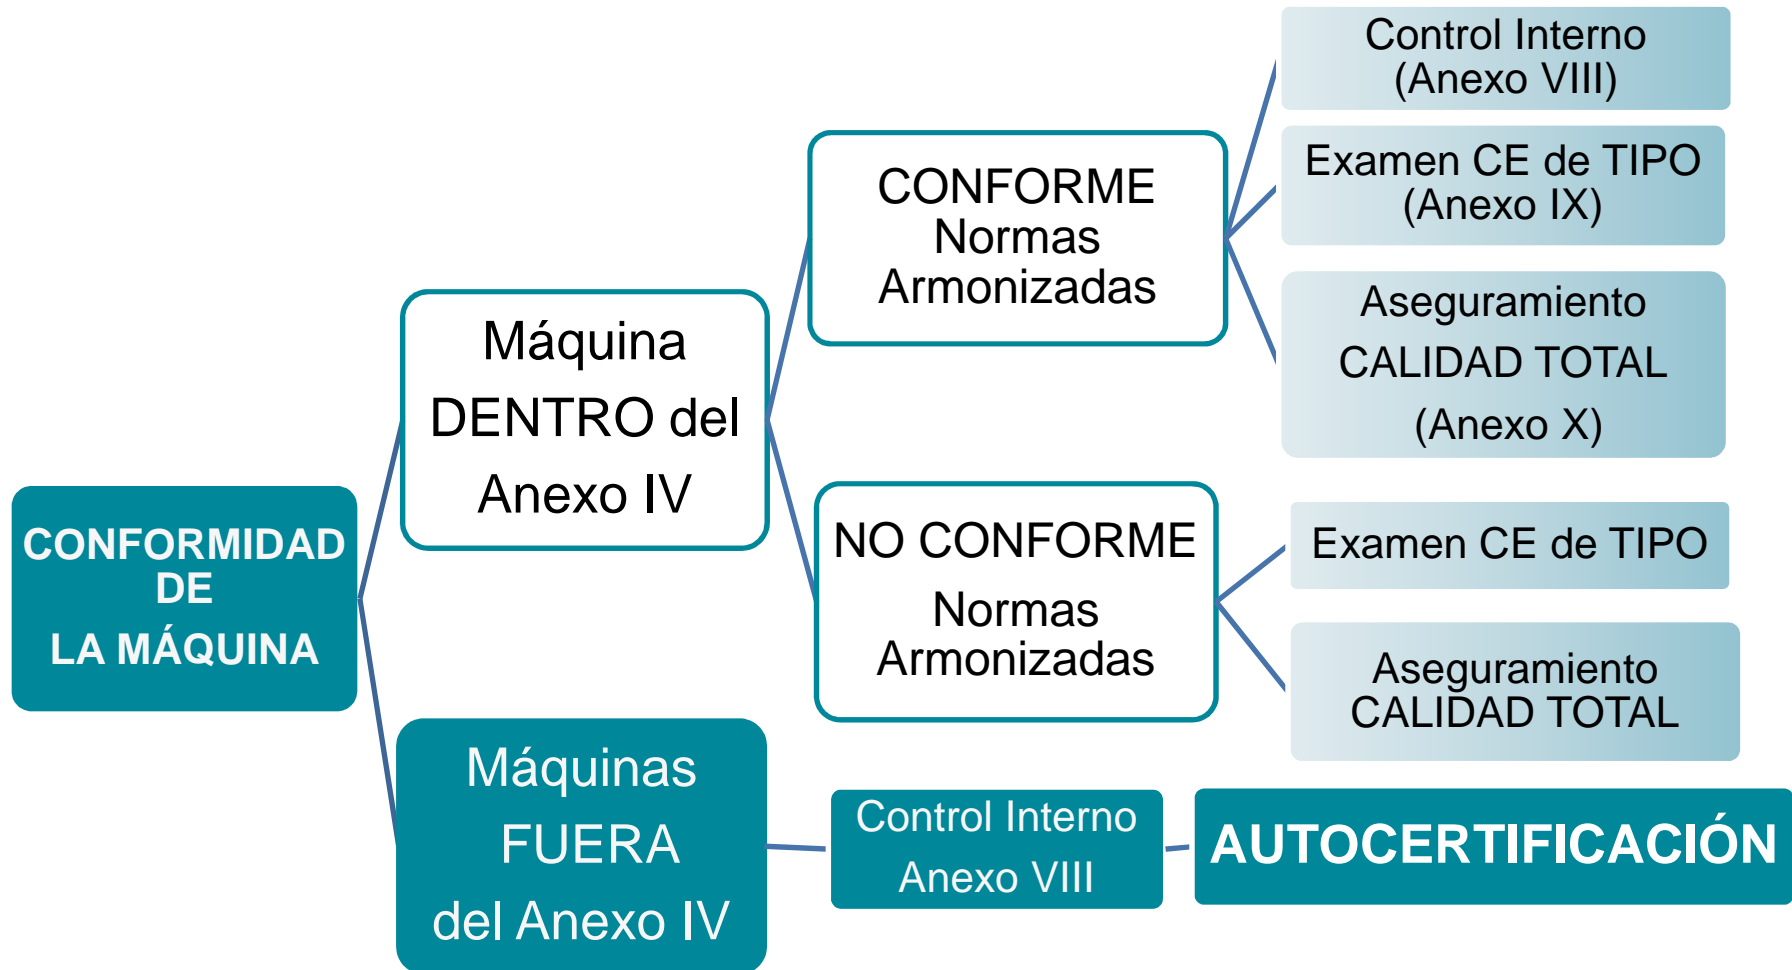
CONFORMIDAD DE LA MÁQUINA

Máquina DENTRO del Anexo IV

CONFORME Normas Armonizadas

Control Interno (Anexo VIII)

Examen CE de TIPO (Anexo IX)

Aseguramiento CALIDAD TOTAL (Anexo X)

NO CONFORME Normas Armonizadas

Examen CE de TIPO

Aseguramiento CALIDAD TOTAL

Máquinas FUERA del Anexo IV

Control Interno Anexo VIII

AUTOCERTIFICACIÓN